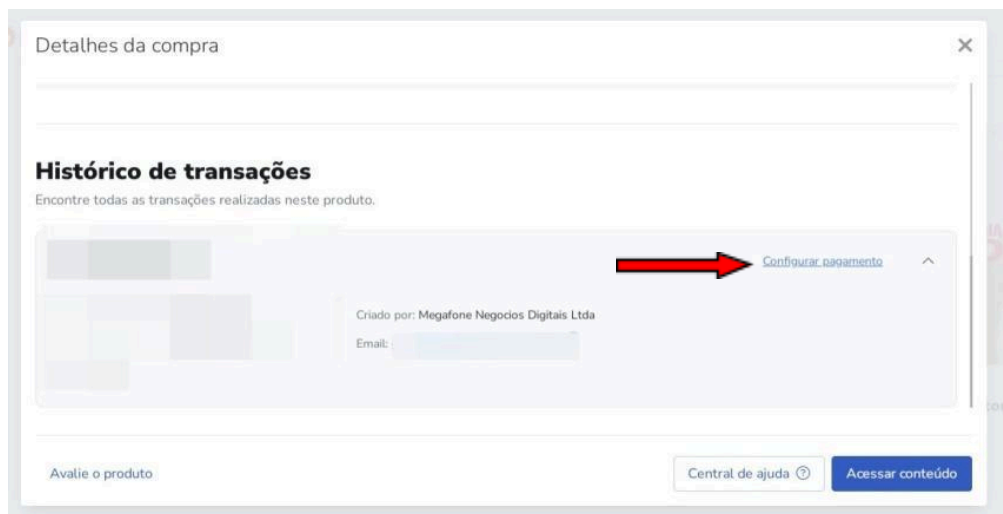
Detalhes da compra

×

Histórico de transações

Encontre todas as transações realizadas neste produto.

Configurar pagamento

Criado por: Megafone Negocios Digitais Ltda

Email:

Avalie o produto

Central de ajuda ⓘ

Acessar conteúdo